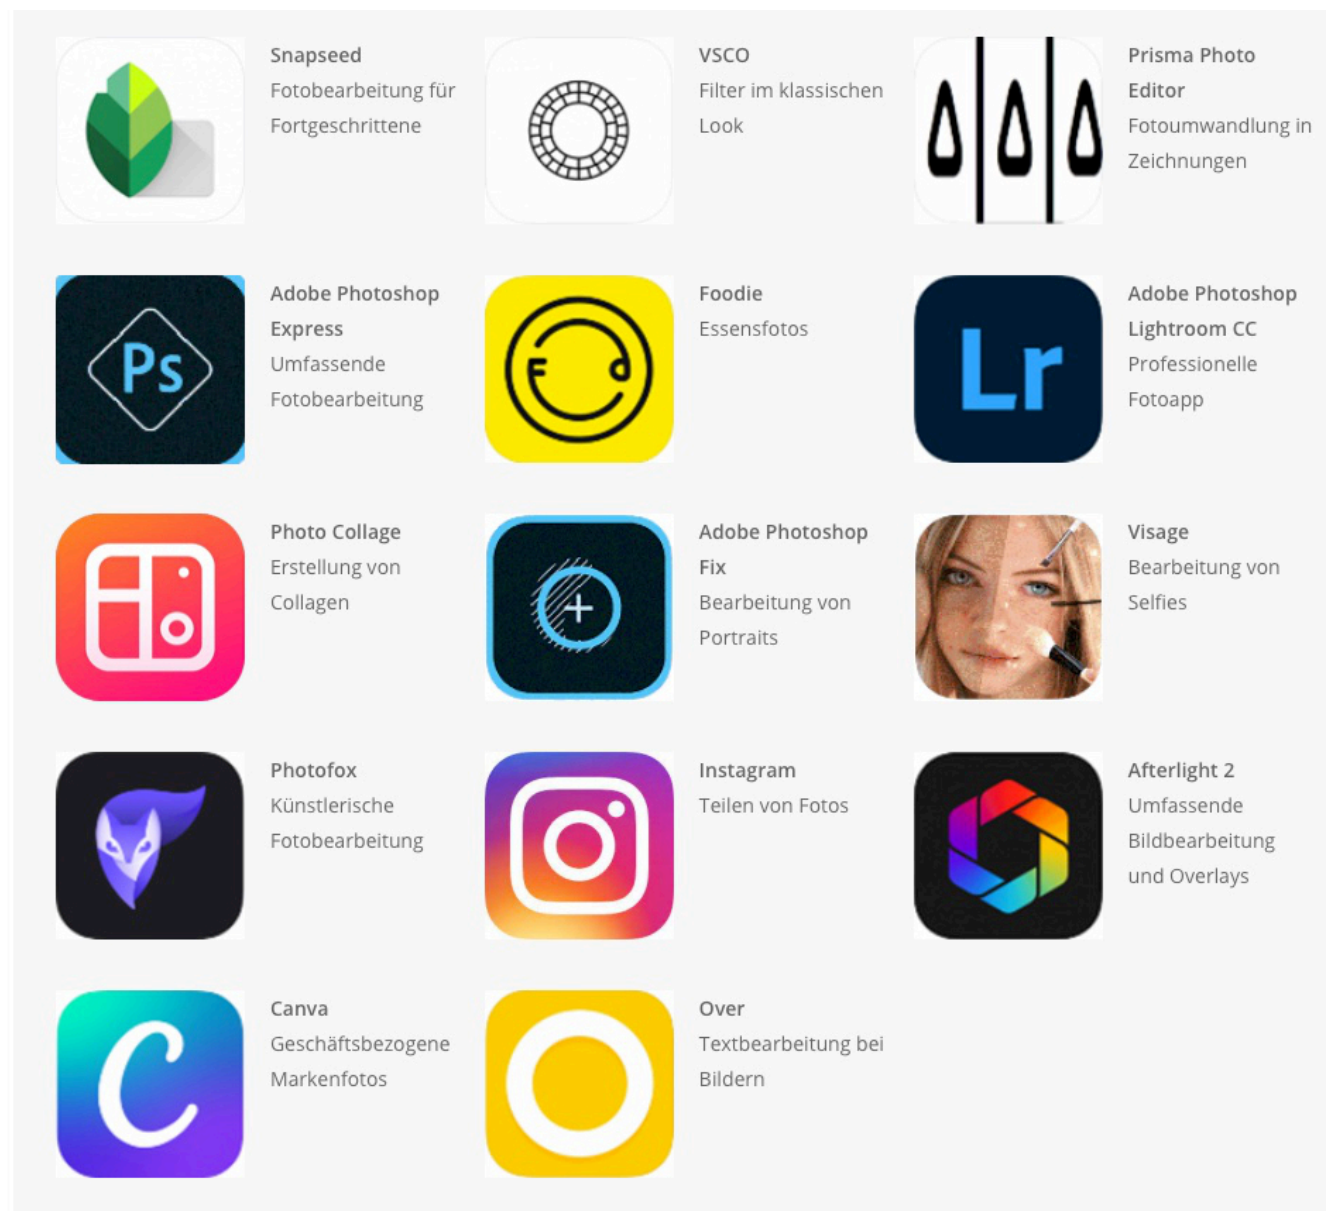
Snapseed
Fotobearbeitung für Fortgeschrittene

VSCO
Filter im klassischen Look

Prisma Photo Editor
Fotoumwandlung in Zeichnungen

Ps

Adobe Photoshop Express
Umfassende Fotobearbeitung

Foodie
Essensfotos

Lr

Adobe Photoshop Lightroom CC
Professionelle Fotoapp

Photo Collage
Erstellung von Collagen

Adobe Photoshop Fix
Bearbeitung von Portraits

Visage
Bearbeitung von Selfies

Photofox
Künstlerische Fotobearbeitung

Instagram
Teilen von Fotos

Afterlight 2
Umfassende Bildbearbeitung und Overlays

C

Canva
Geschäftsbezogene Markenfotos

Over
Textbearbeitung bei Bildern